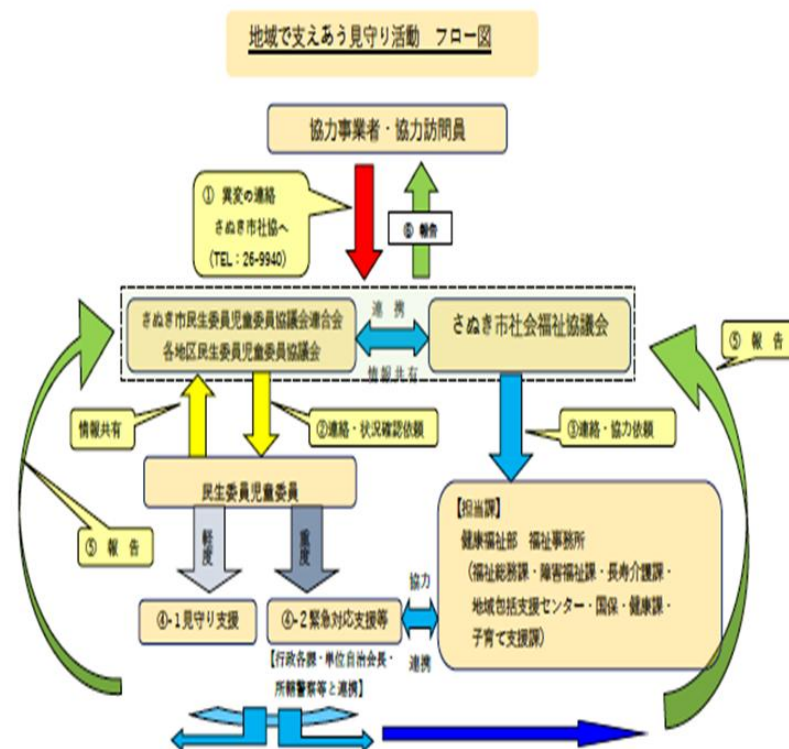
地域で支えあう見守り活動　フロー図

協力事業者・協力訪問員

① 異変の連絡
さぬき市社協へ
（TEL：26-9940）

⑥ 報告

さぬき市民生委員児童委員協議会連合会
各地区民生委員児童委員協議会

連携

情報共有

さぬき市社会福祉協議会

⑤ 報告

情報共有

②連絡・状況確認依頼

③連絡・協力依頼

民生委員児童委員

⑤ 報告

軽度

重度

【担当課】
健康福祉部　福祉事務所
（福祉総務課・障害福祉課・長寿介護課・地域包括支援センター・国保・健康課・子育て支援課）

協力

連携

④-1見守り支援

④-2緊急対応支援等

【行政各課・単位自治会長・所轄警察等と連携】